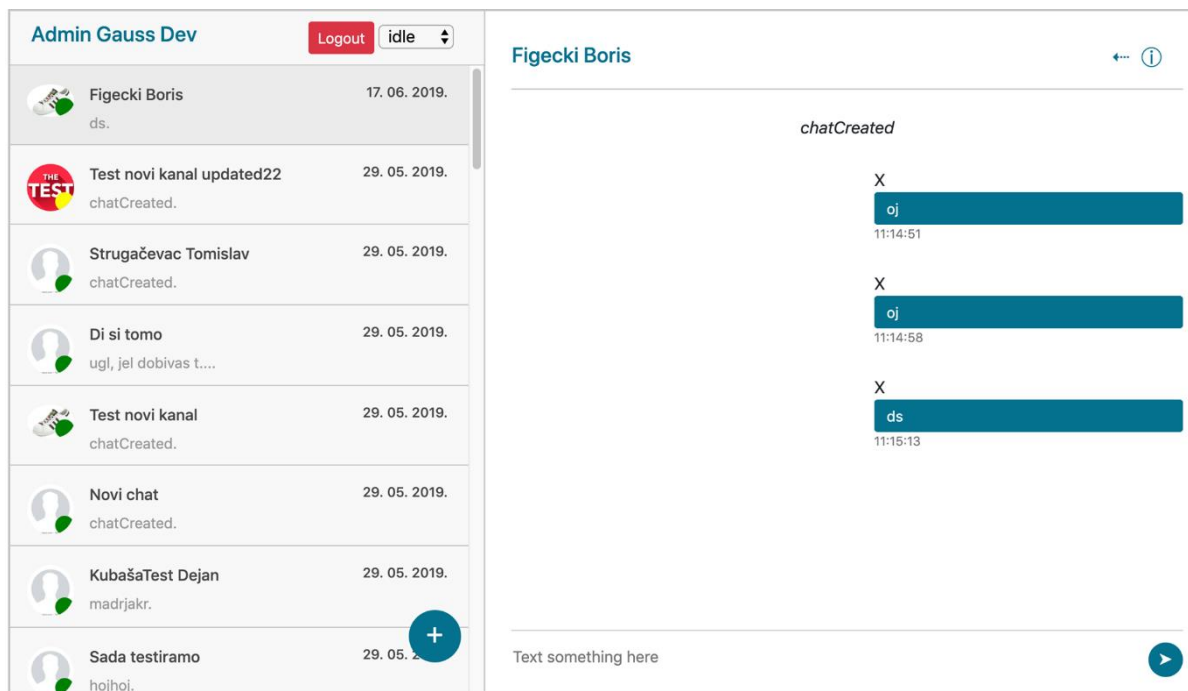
Admin Gauss Dev

Logout

idle

Figecki Boris
17. 06. 2019.
ds.

THE TEST

Test novi kanal updated22
29. 05. 2019.
chatCreated.

Strugačevac Tomislav
29. 05. 2019.
chatCreated.

Di si tomo
29. 05. 2019.
ugl, jel dobivas t....

Test novi kanal
29. 05. 2019.
chatCreated.

Novi chat
29. 05. 2019.
chatCreated.

KubašaTest Dejan
29. 05. 2019.
madrjakr.

Sada testiramo
29. 05. 2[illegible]
hojhoj.

+

Figecki Boris

chatCreated

X
oj
11:14:51

X
oj
11:14:58

X
ds
11:15:13

Text something here